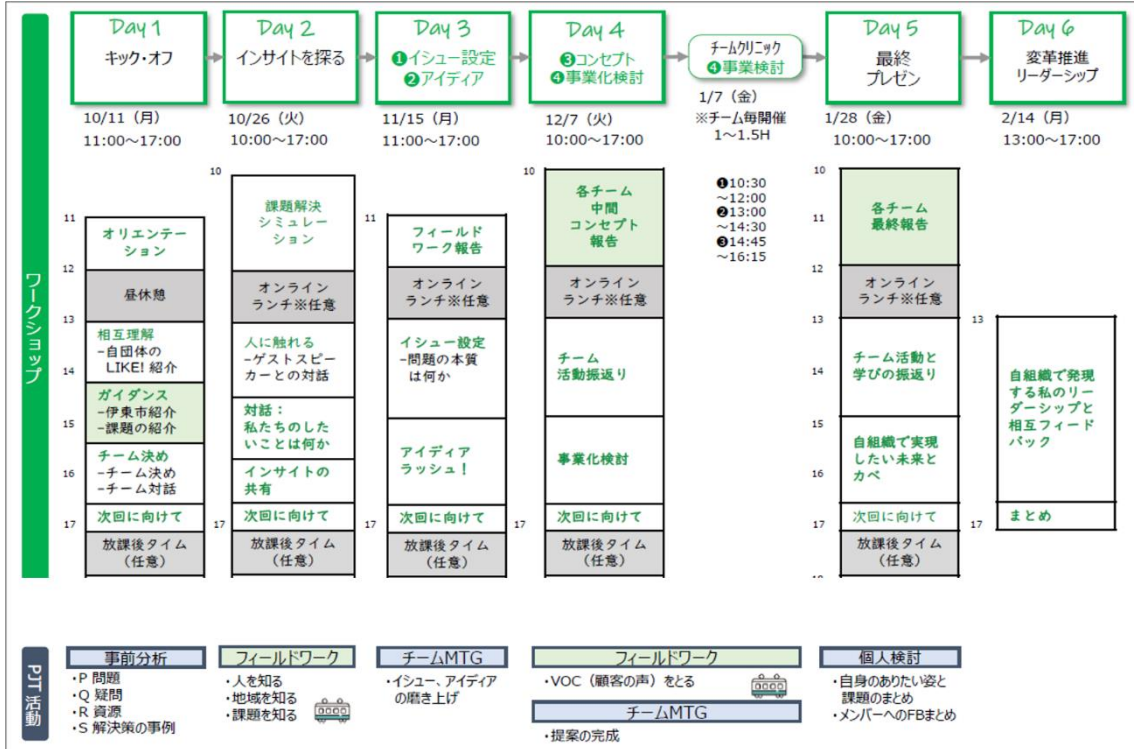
ワークショップ

Day 1
キック・オフ
10/11（月）
11:00〜17:00

Day 2
インサイトを探る
10/26（火）
10:00〜17:00

Day 3
❶イシュー設定
❷アイディア
11/15（月）
11:00〜17:00

Day 4
❸コンセプト
❹事業化検討
12/7（火）
10:00〜17:00

チームクリニック
❹事業検討
1/7（金）
※チーム毎開催
1〜1.5H

Day 5
最終
プレゼン
1/28（金）
10:00〜17:00

Day 6
変革推進
リーダーシップ
2/14（月）
13:00〜17:00

11
オリエンテーション
12
昼休憩
13
相互理解
–自団体の LIKE! 紹介
14
ガイダンス
–伊東市紹介
15
–課題の紹介
チーム決め
16
–チーム決め
–チーム対話
17
次回に向けて
放課後タイム（任意）

10
課題解決シミュレーション
オンラインランチ※任意
人に触れる
–ゲストスピーカーとの対話
対話：
私たちのしたいことは何か
インサイトの共有
17
次回に向けて
放課後タイム（任意）

11
フィールドワーク報告
オンラインランチ※任意
イシュー設定
–問題の本質は何か
アイディアラッシュ！
17
次回に向けて
放課後タイム（任意）

10
各チーム
中間
コンセプト
報告
オンラインランチ※任意
チーム
活動振返り
事業化検討
17
次回に向けて
放課後タイム（任意）

❶10:30
〜12:00
❷13:00
〜14:30
❸14:45
〜16:15

10
11
各チーム
最終報告
12
オンラインランチ※任意
13
14
チーム活動と学びの振返り
15
自組織で実現したい未来とカベ
16
17
次回に向けて
放課後タイム（任意）

13
自組織で発現する私のリーダーシップと相互フィードバック
17
まとめ

PJT活動

事前分析
・P 問題
・Q 疑問
・R 資源
・S 解決策の事例

フィールドワーク
・人を知る
・地域を知る
・課題を知る

チームMTG
・イシュー、アイディアの磨き上げ

フィールドワーク
・VOC（顧客の声）をとる

チームMTG
・提案の完成

個人検討
・自身のありたい姿と課題のまとめ
・メンバーへのFBまとめ